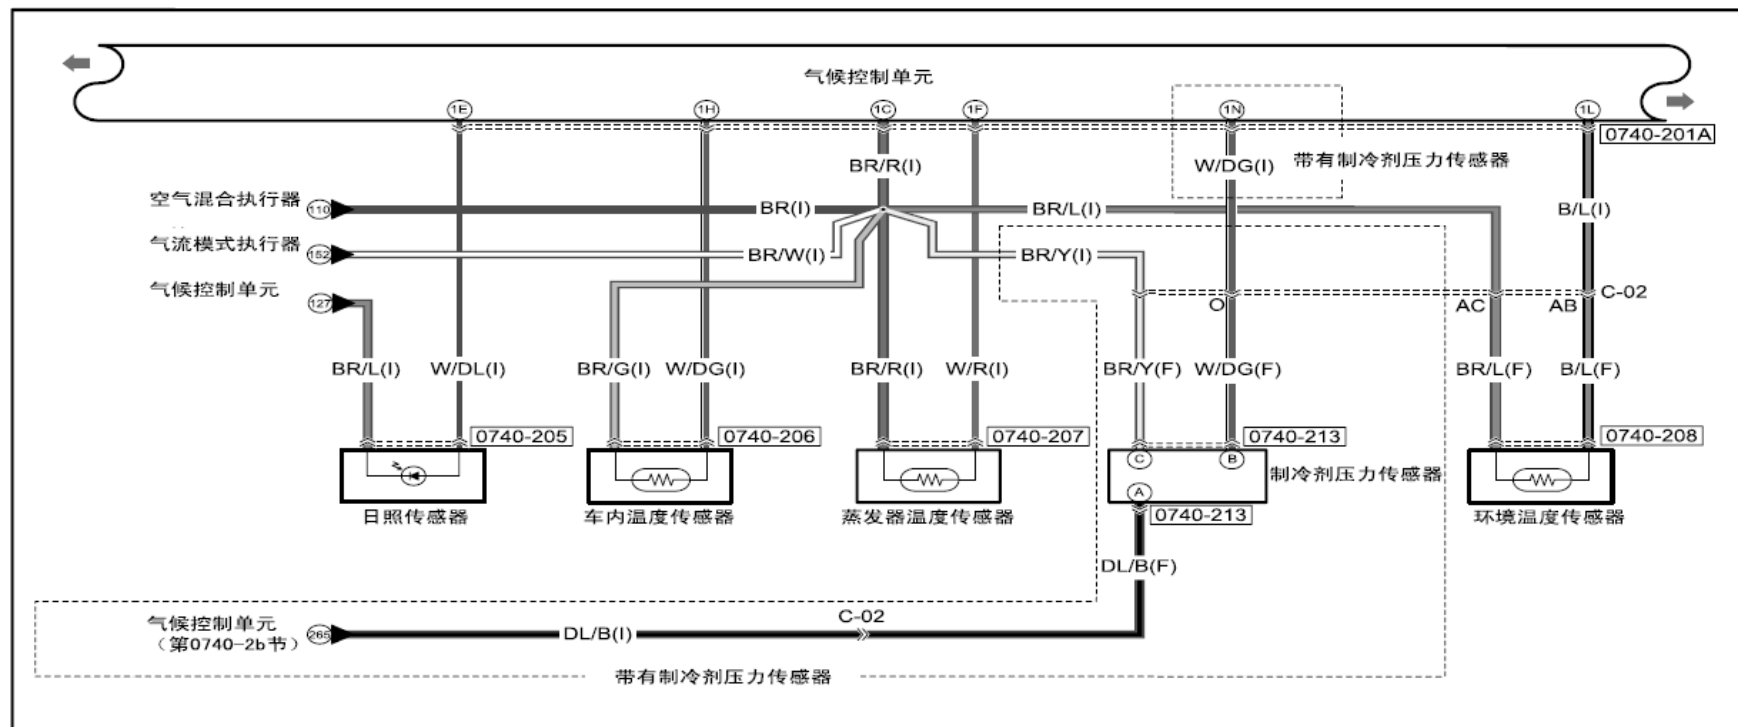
气候控制单元

1E 1H 1C 1F 1N 1L

0740-201A

BR/R(I)

W/DG(I) 带有制冷剂压力传感器

空气混合执行器 110 BR(I) BR/L(I) B/L(I)

气流模式执行器 152 BR/W(I) BR/Y(I)

气候控制单元 127

O C-02

AC AB

BR/L(I) W/DL(I) BR/G(I) W/DG(I) BR/R(I) W/R(I) BR/Y(F) W/DG(F) BR/L(F) B/L(F)

0740-205 0740-206 0740-207 0740-213 0740-208

C B

制冷剂压力传感器

A

0740-213

日照传感器 车内温度传感器 蒸发器温度传感器 环境温度传感器

DL/B(F)

气候控制单元
（第0740-2b节） 265 DL/B(I) C-02

带有制冷剂压力传感器